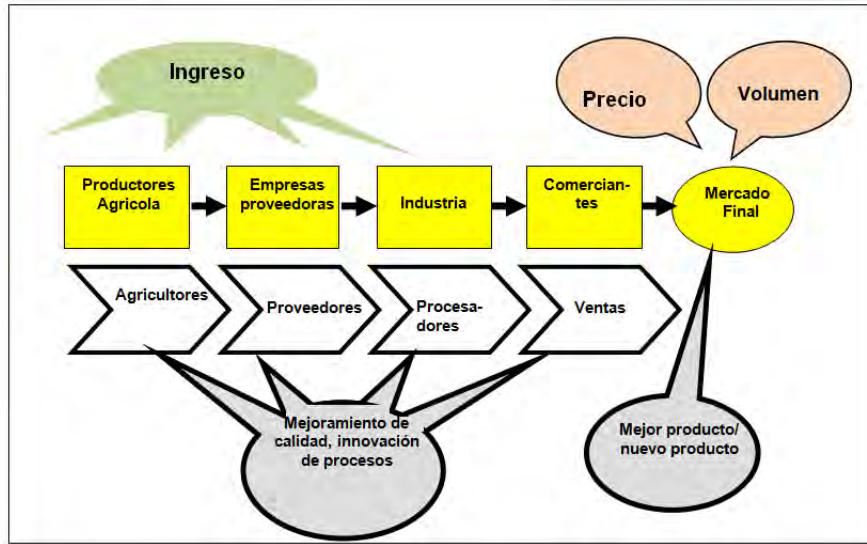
Ingreso

Precio

Volumen

Productores Agricola

Empresas proveedoras

Industria

Comerciantes

Mercado Final

Agricultores

Proveedores

Procesadores

Ventas

Mejoramiento de calidad, innovación de procesos

Mejor producto/ nuevo producto